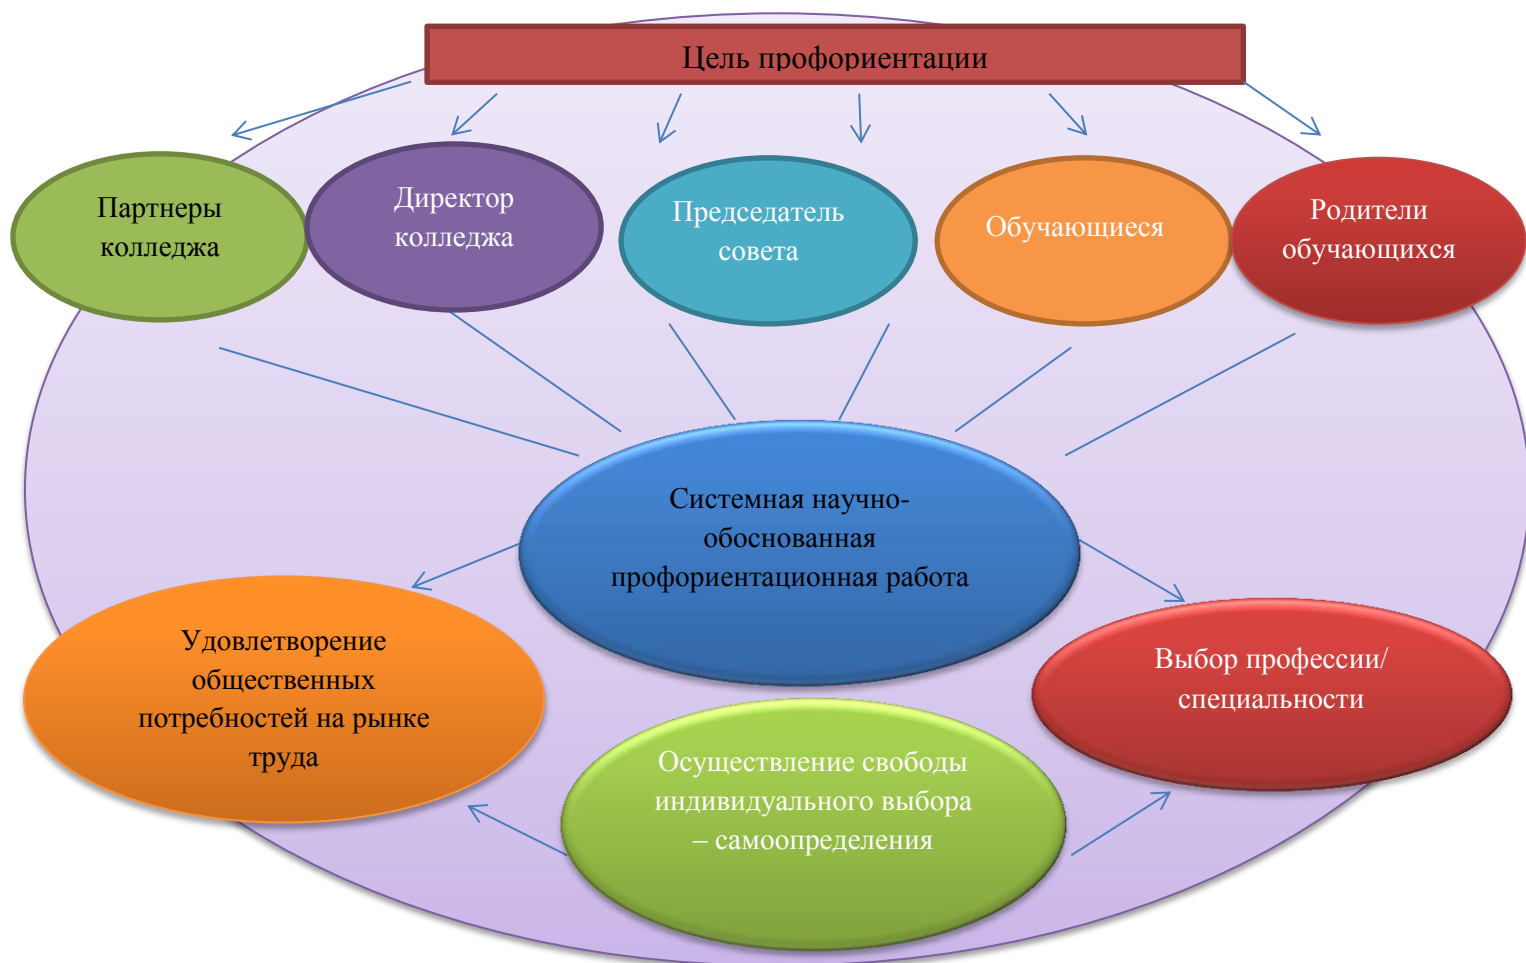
Цель профориентации

Партнеры колледжа

Директор колледжа

Председатель совета

Обучающиеся

Родители обучающихся

Системная научно-обоснованная профориентационная работа

Удовлетворение общественных потребностей на рынке труда

Выбор профессии/ специальности

Осуществление свободы индивидуального выбора – самоопределения